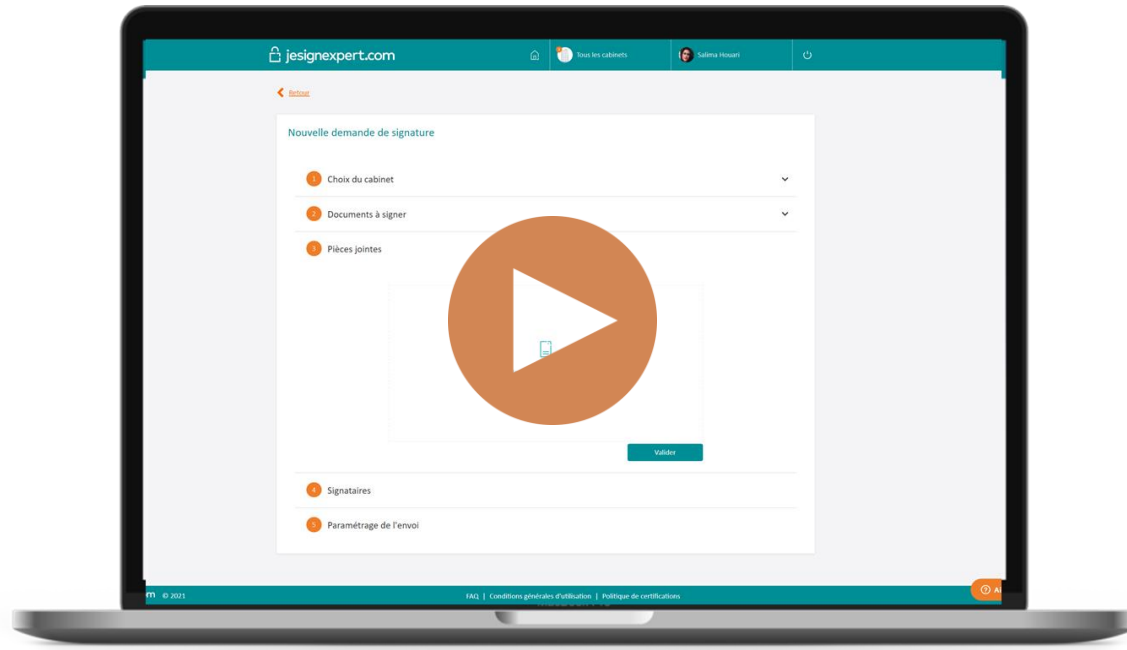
jesignexpert.com

Tous les cabinets

Salima Houari

Retour

Nouvelle demande de signature

1 Choix du cabinet

2 Documents à signer

3 Pièces jointes

Valider

4 Signataires

5 Paramétrage de l'envoi

m © 2021

FAQ | Conditions générales d'utilisation | Politique de certifications

Ai